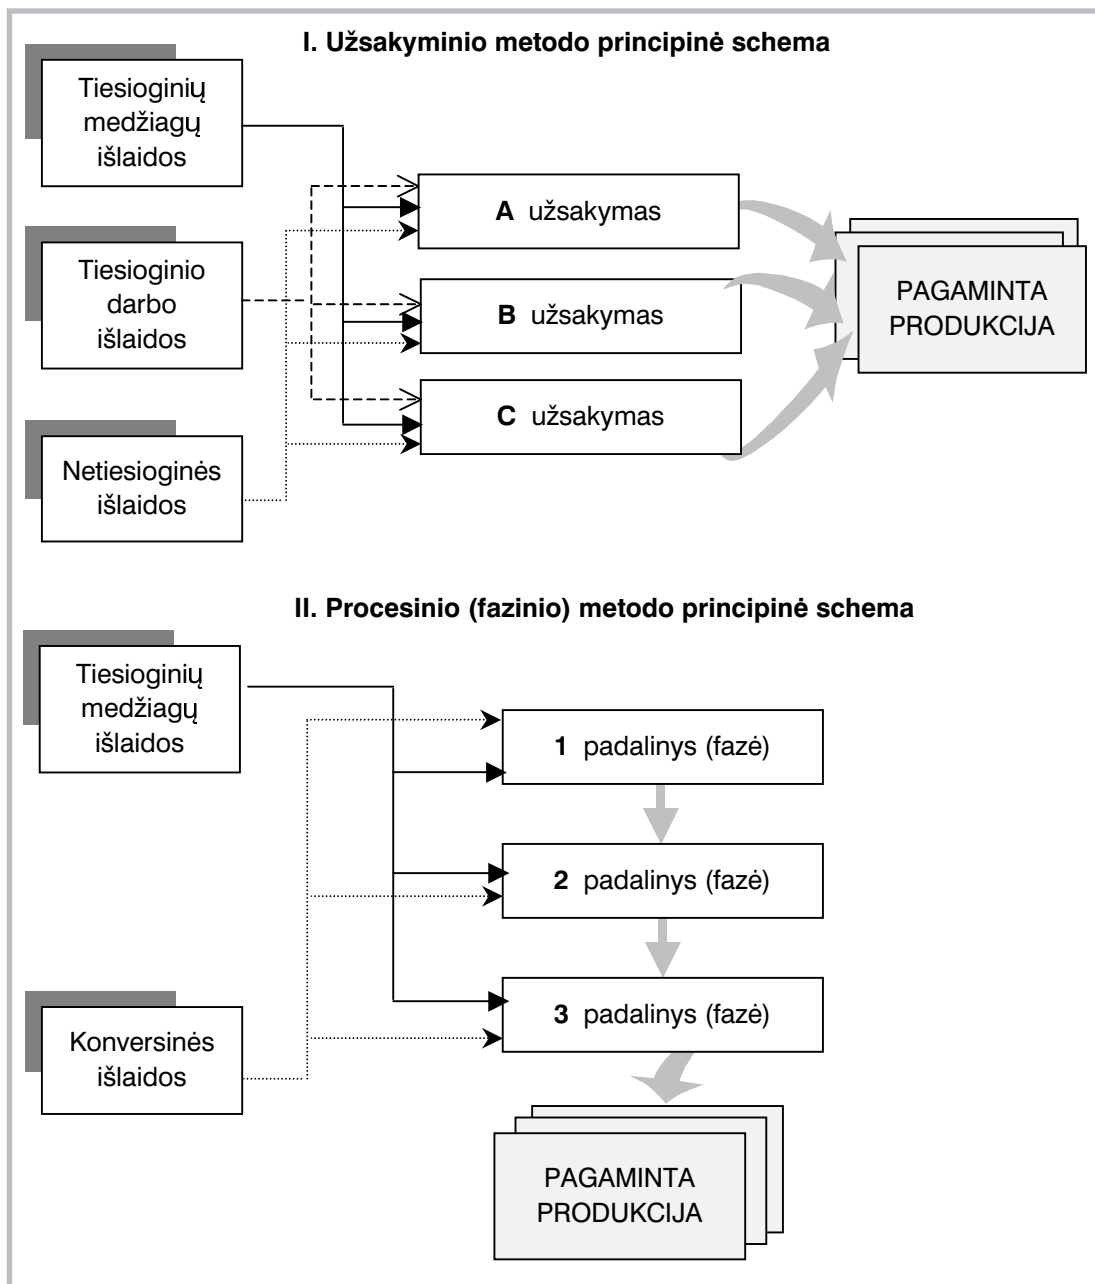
I. Užsakyminio metodo principinė schema

Tiesioginių medžiagų išlaidos

Tiesioginio darbo išlaidos

Netiesioginės išlaidos

A užsakymas

B užsakymas

C užsakymas

PAGAMINTA PRODUKCIJA

II. Procesinio (fazinio) metodo principinė schema

Tiesioginių medžiagų išlaidos

Konversinės išlaidos

1 padalinys (fazė)

2 padalinys (fazė)

3 padalinys (fazė)

PAGAMINTA PRODUKCIJA